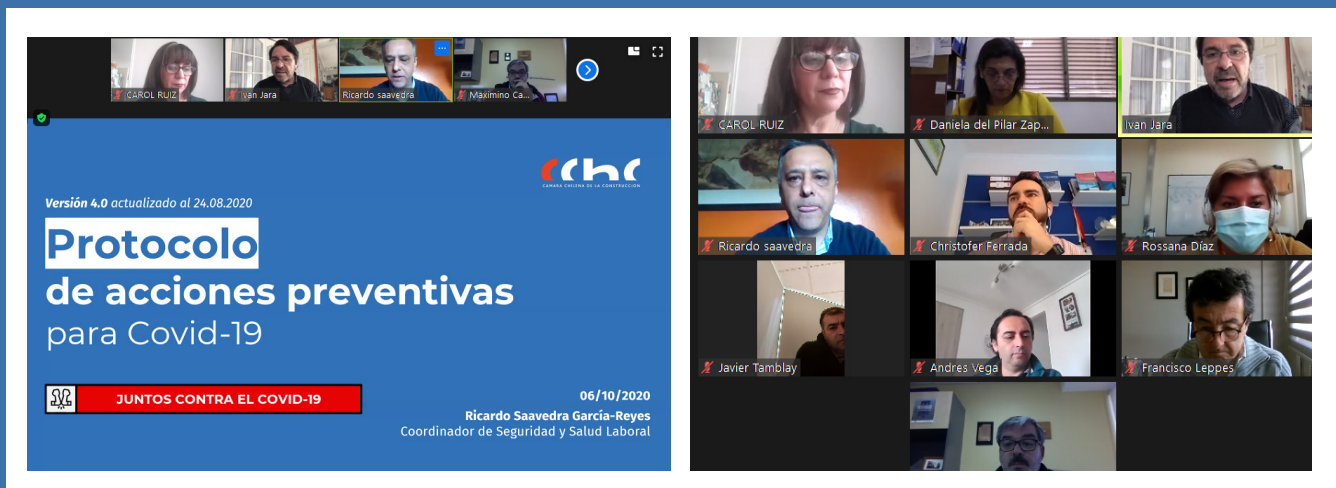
CAROL RUIZ
Ivan Jara
Ricardo saavedra
Maximino Ca...

cchc
CÁMARA CHILENA DE LA CONSTRUCCIÓN

Versión 4.0 actualizado al 24.08.2020

Protocolo
de acciones preventivas
para Covid-19

JUNTOS CONTRA EL COVID-19

06/10/2020
Ricardo Saavedra García-Reyes
Coordinador de Seguridad y Salud Laboral

CAROL RUIZ
Daniela del Pilar Zap...
Ivan Jara
Ricardo saavedra
Christofer Ferrada
Rossana Díaz
Javier Tamblay
Andres Vega
Francisco Leppes